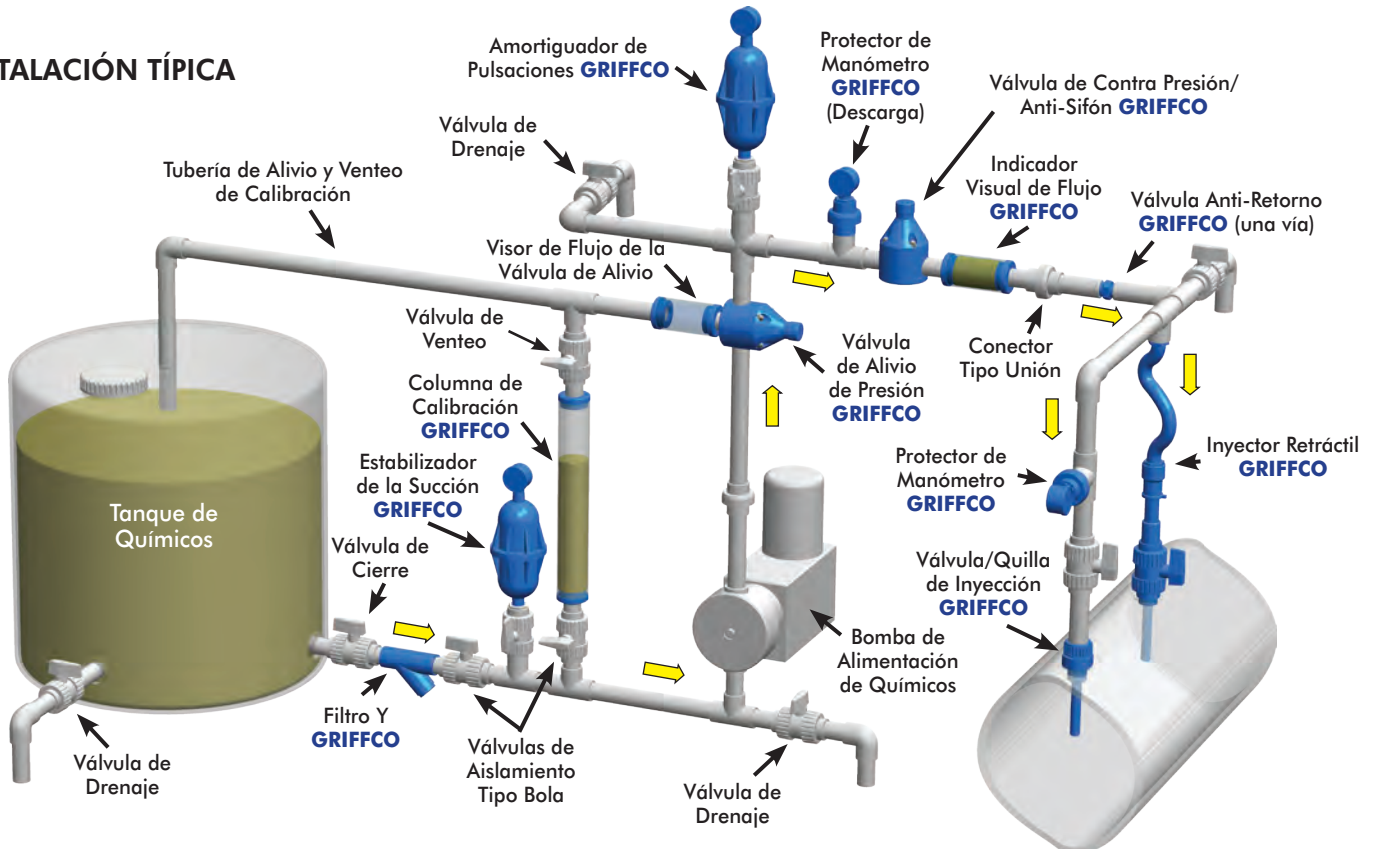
TALACIÓN TÍPICA

Amortiguador de Pulsaciones GRIFFCO

Protector de Manómetro GRIFFCO (Descarga)

Válvula de Contra Presión/ Anti-Sifón GRIFFCO

Válvula de Drenaje

Tubería de Alivio y Venteo de Calibración

Indicador Visual de Flujo GRIFFCO

Válvula Anti-Retorno GRIFFCO (una vía)

Visor de Flujo de la Válvula de Alivio

Válvula de Venteo

Válvula de Alivio de Presión GRIFFCO

Conector Tipo Unión

Columna de Calibración GRIFFCO

Inyector Retráctil GRIFFCO

Protector de Manómetro GRIFFCO

Estabilizador de la Succión GRIFFCO

Tanque de Químicos

Válvula de Cierre

Válvula/Quilla de Inyección GRIFFCO

Bomba de Alimentación de Químicos

Filtro Y GRIFFCO

Válvula de Drenaje

Válvulas de Aislamiento Tipo Bola

Válvula de Drenaje